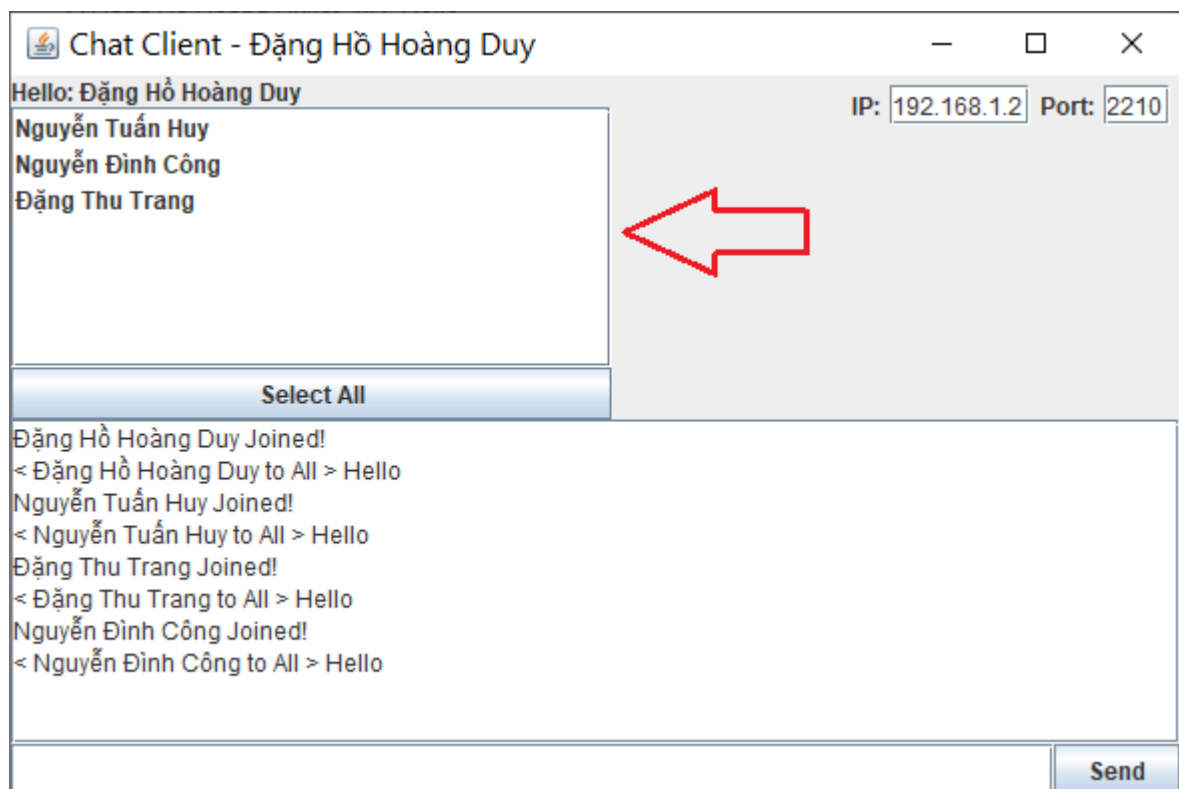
Chat Client - Đặng Hồ Hoàng Duy

Hello: Đặng Hồ Hoàng Duy

IP: 192.168.1.2 Port: 2210

Nguyễn Tuấn Huy
Nguyễn Đình Công
Đặng Thu Trang

Select All

Đặng Hồ Hoàng Duy Joined!
< Đặng Hồ Hoàng Duy to All > Hello
Nguyễn Tuấn Huy Joined!
< Nguyễn Tuấn Huy to All > Hello
Đặng Thu Trang Joined!
< Đặng Thu Trang to All > Hello
Nguyễn Đình Công Joined!
< Nguyễn Đình Công to All > Hello

Send